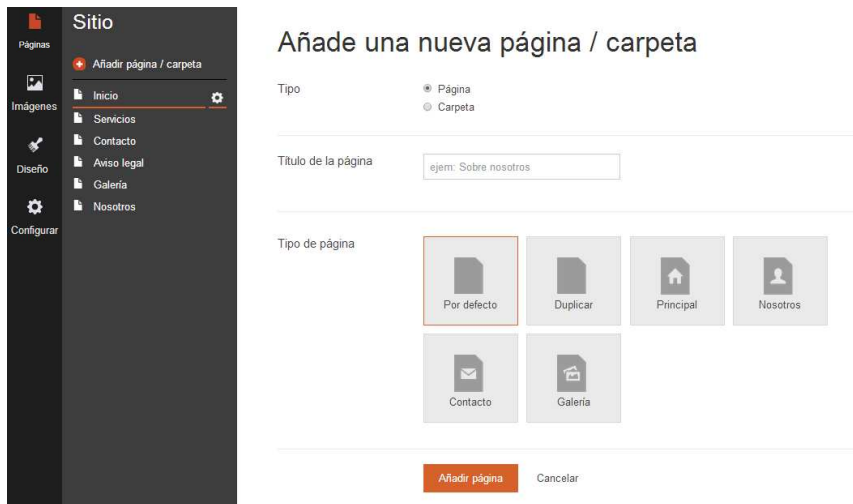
Páginas
Imágenes
Diseño
Configurar

Sitio
Añadir página / carpeta
Inicio
Servicios
Contacto
Aviso legal
Galería
Nosotros

Añade una nueva página / carpeta

Tipo
Página
Carpeta

Título de la página
ejem: Sobre nosotros

Tipo de página
Por defecto
Duplicar
Principal
Nosotros
Contacto
Galería

Añadir página
Cancelar